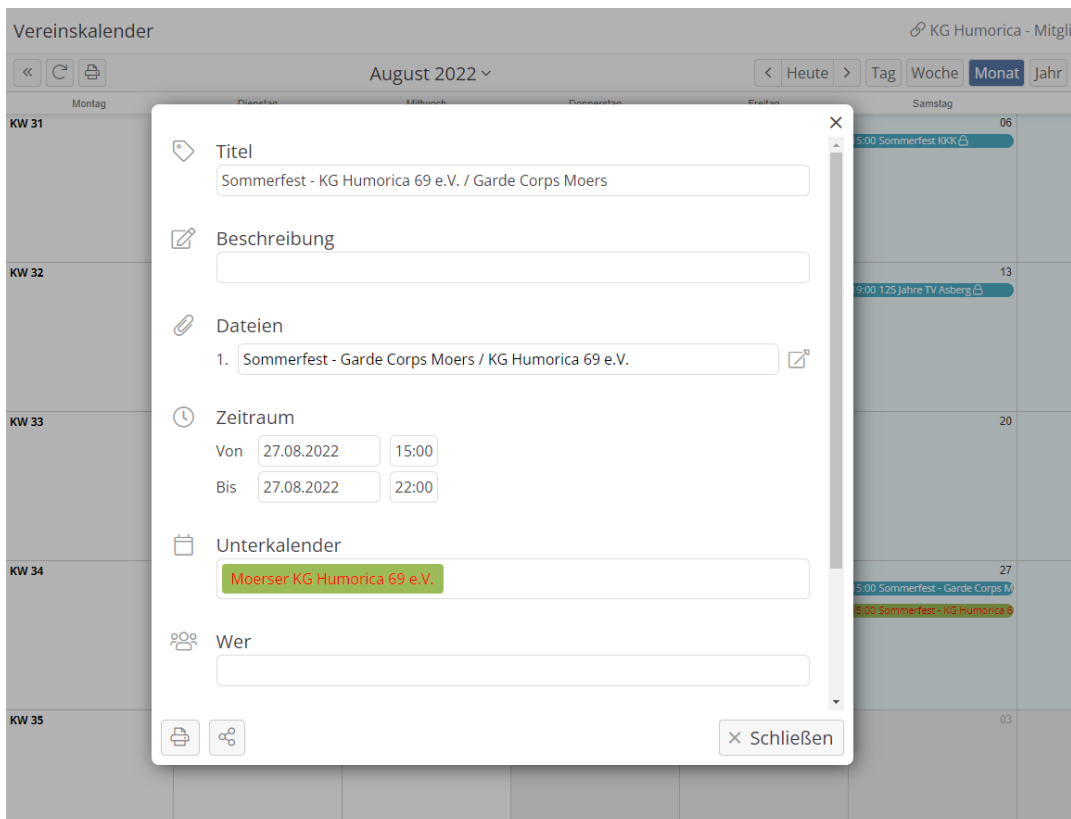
Vereinskalender

KG Humorica - Mitgli

«

August 2022

‹ Heute › Tag Woche Monat Jahr

Montag Dienstag Mittwoch Donnerstag Freitag Samstag

KW 31

06

5:00 Sommerfest KKK

KW 32

13

9:00 125 Jahre TV Asberg

KW 33

20

KW 34

27

5:00 Sommerfest - Garde Corps M

5:00 Sommerfest - KG Humorica 6

KW 35

03

×

Titel

Sommerfest - KG Humorica 69 e.V. / Garde Corps Moers

Beschreibung

Dateien

1. Sommerfest - Garde Corps Moers / KG Humorica 69 e.V.

Zeitraum

Von 27.08.2022 15:00

Bis 27.08.2022 22:00

Unterkalender

Moerser KG Humorica 69 e.V.

Wer

× Schließen